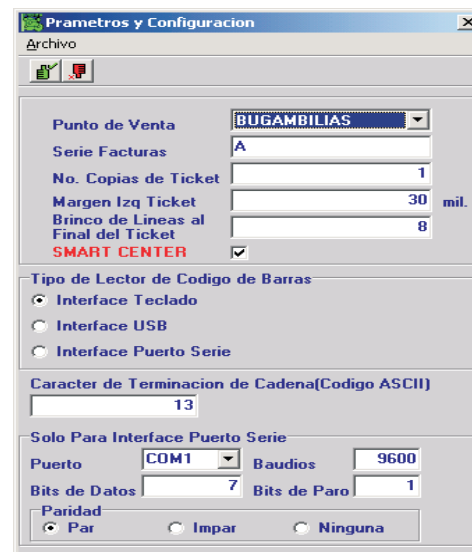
Prametros y Configuracion
Archivo

Punto de Venta BUGAMBILIAS
Serie Facturas A
No. Copias de Ticket 1
Margen Izq Ticket 30 mil.
Brinco de Lineas al Final del Ticket 8
SMART CENTER

Tipo de Lector de Codigo de Barras
Interface Teclado
Interface USB
Interface Puerto Serie

Caracter de Terminacion de Cadena(Codigo ASCII)
13

Solo Para Interface Puerto Serie
Puerto COM1 Baudios 9600
Bits de Datos 7 Bits de Paro 1
Paridad
Par Impar Ninguna